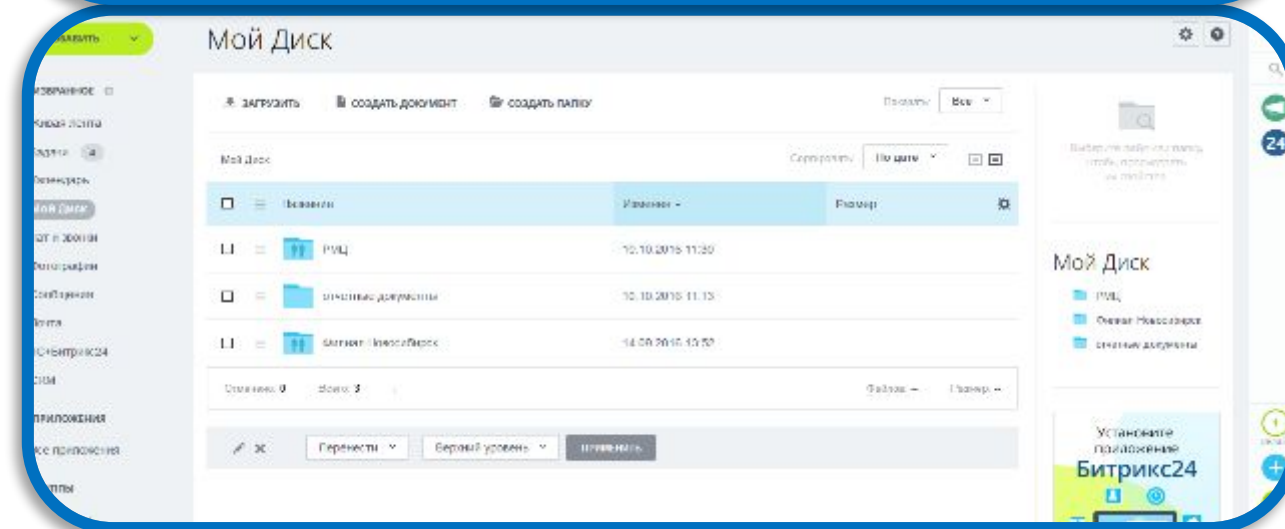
ДОБАВИТЬ

Мой Диск

ИЗБРАННОЕ
Живая лента
Задачи 4
Календарь
Мой Диск
Чат и звонки
Фотографии
Сообщения
Почта
Битрикс24
CRM
ПРИЛОЖЕНИЯ
Все приложения
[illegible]ППЫ

ЗАГРУЗИТЬ
СОЗДАТЬ ДОКУМЕНТ
СОЗДАТЬ ПАПКУ
Показать: Все

Мой Диск
Сортировать: По дате

| | | Название | Изменен | Размер |
|---|---|---|---|---|
| | | РИЦ | 10.10.2016 11:30 | |
| | | Отчетные документы | 10.10.2016 11:13 | |
| | | Филиал Новосибирск | 14.09.2016 10:52 | |

Отмечено: 0 Всего: 3
Файлов: – Размер: –

Перенести
Верхний уровень
ПРИМЕНИТЬ

Выберите файл или папку, чтобы просмотреть их свойства

Мой Диск
РИЦ
Филиал Новосибирск
Отчетные документы

Установите приложение
Битрикс24

24